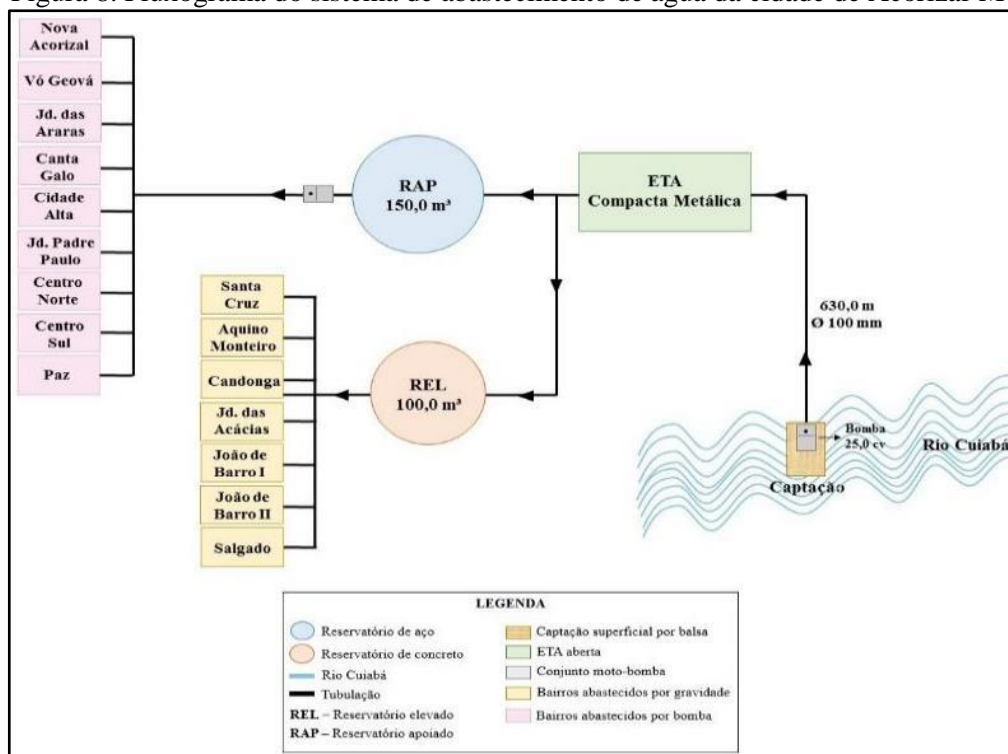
Figura 6: Fluxograma do sistema de abastecimento de água da cidade de Acorizal-M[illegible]

Nova Acorizal

Vó Geová

Jd. das Araras

Canta Galo

Cidade Alta

Jd. Padre Paulo

Centro Norte

Centro Sul

Paz

RAP 150,0 m³

ETA Compacta Metálica

Santa Cruz

Aquino Monteiro

Candonga

Jd. das Acácias

João de Barro I

João de Barro II

Salgado

REL 100,0 m³

630,0 m
Ø 100 mm

Bomba 25,0 cv

Rio Cuiabá

Captação

LEGENDA

Reservatório de aço

Reservatório de concreto

Rio Cuiabá

Tubulação

REL – Reservatório elevado

RAP – Reservatório apoiado

Captação superficial por balsa

ETA aberta

Conjunto moto-bomba

Bairros abastecidos por gravidade

Bairros abastecidos por bomba